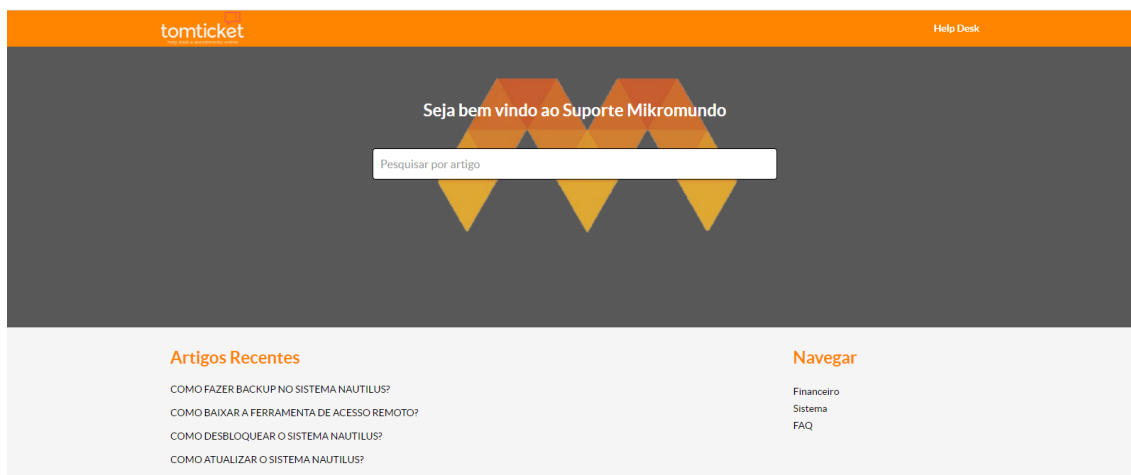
tomticket
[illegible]

Help Desk

Seja bem vindo ao Suporte Mikromundo

Pesquisar por artigo

Artigos Recentes

COMO FAZER BACKUP NO SISTEMA NAUTILUS?

COMO BAIXAR A FERRAMENTA DE ACESSO REMOTO?

COMO DESBLOQUEAR O SISTEMA NAUTILUS?

COMO ATUALIZAR O SISTEMA NAUTILUS?

Navegar

Financeiro

Sistema

FAQ